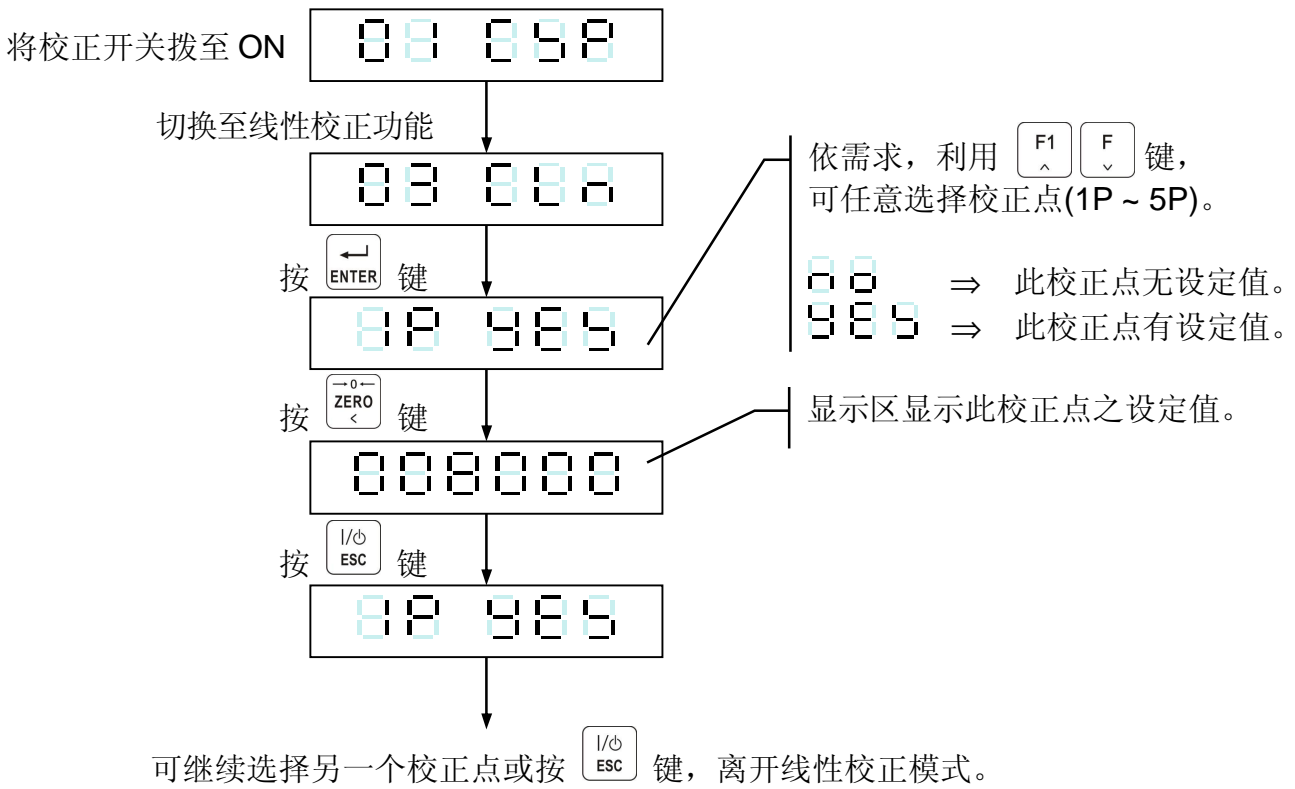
将校正开关拨至 ON

01 CSP

切换至线性校正功能

03 CLn

按 ENTER 键

1P YES

按 →0← ZERO < 键

000000

按 I/⏻ ESC 键

1P YES

可继续选择另一个校正点或按 I/⏻ ESC 键，离开线性校正模式。

依需求，利用 F1 ^ F ˅ 键，可任意选择校正点(1P ~ 5P)。

no ⇒ 此校正点无设定值。
YES ⇒ 此校正点有设定值。

显示区显示此校正点之设定值。